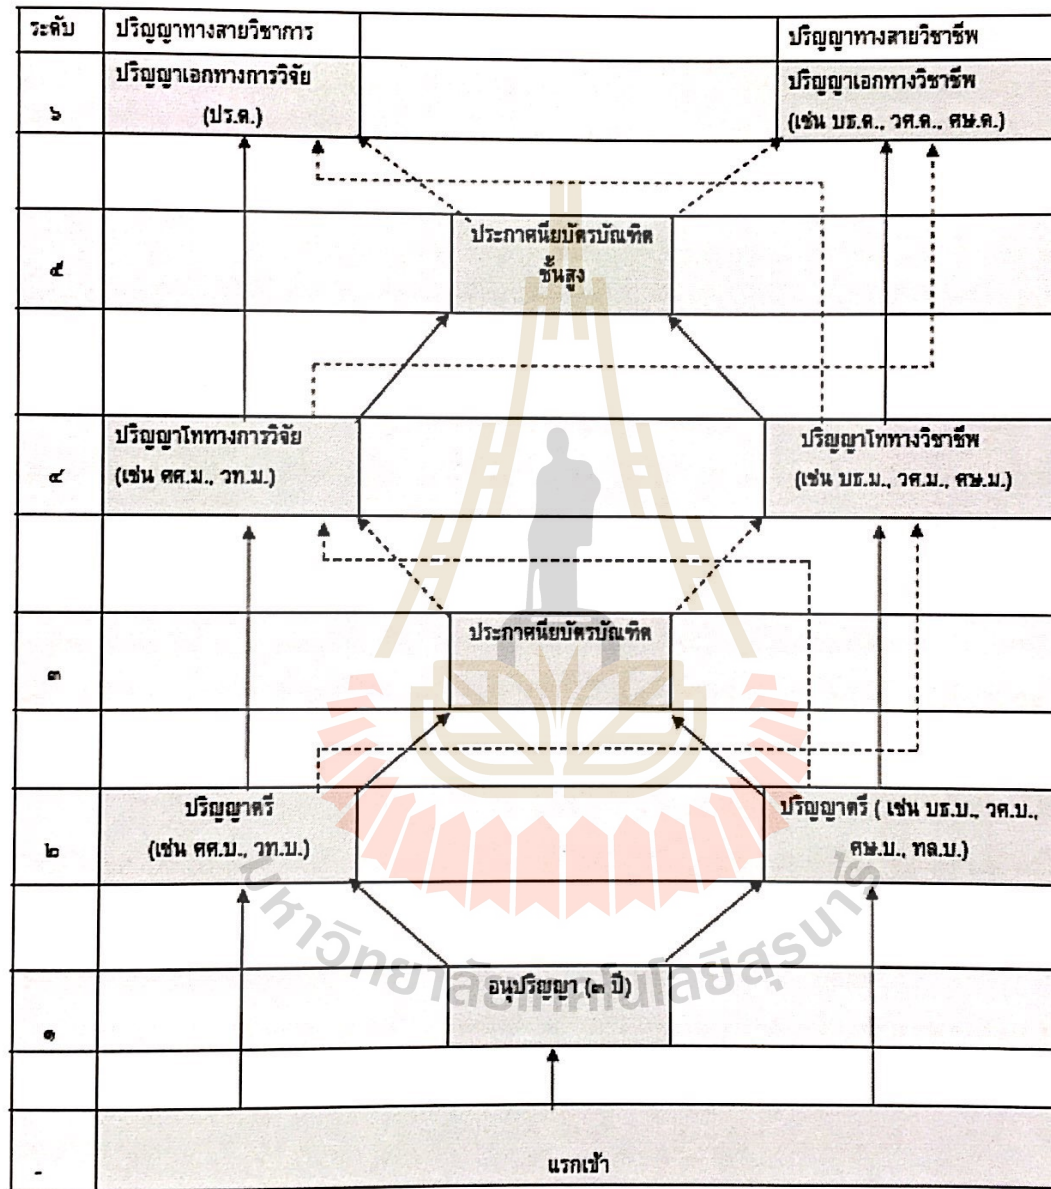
ระดับ | ปริญญาทางสายวิชาการ | ปริญญาทางสายวิชาชีพ

๖ | ปริญญาเอกทางการวิจัย (ปร.ด.) | ปริญญาเอกทางวิชาชีพ (เช่น บธ.ด., วศ.ด., ศษ.ด.)

๕ | ประกาศนียบัตรบัณฑิตชั้นสูง

๔ | ปริญญาโททางการวิจัย (เช่น ศศ.ม., วท.ม.) | ปริญญาโททางวิชาชีพ (เช่น บธ.ม., วศ.ม., ศษ.ม.)

๓ | ประกาศนียบัตรบัณฑิต

๒ | ปริญญาตรี (เช่น ศศ.บ., วท.บ.) | ปริญญาตรี ( เช่น บธ.บ., วศ.บ., ศษ.บ., ทล.บ.)

๑ | อนุปริญญา (๓ ปี)

- | แรกเข้า

มหาวิทยาลัยเทคโนโลยีสุรนารี